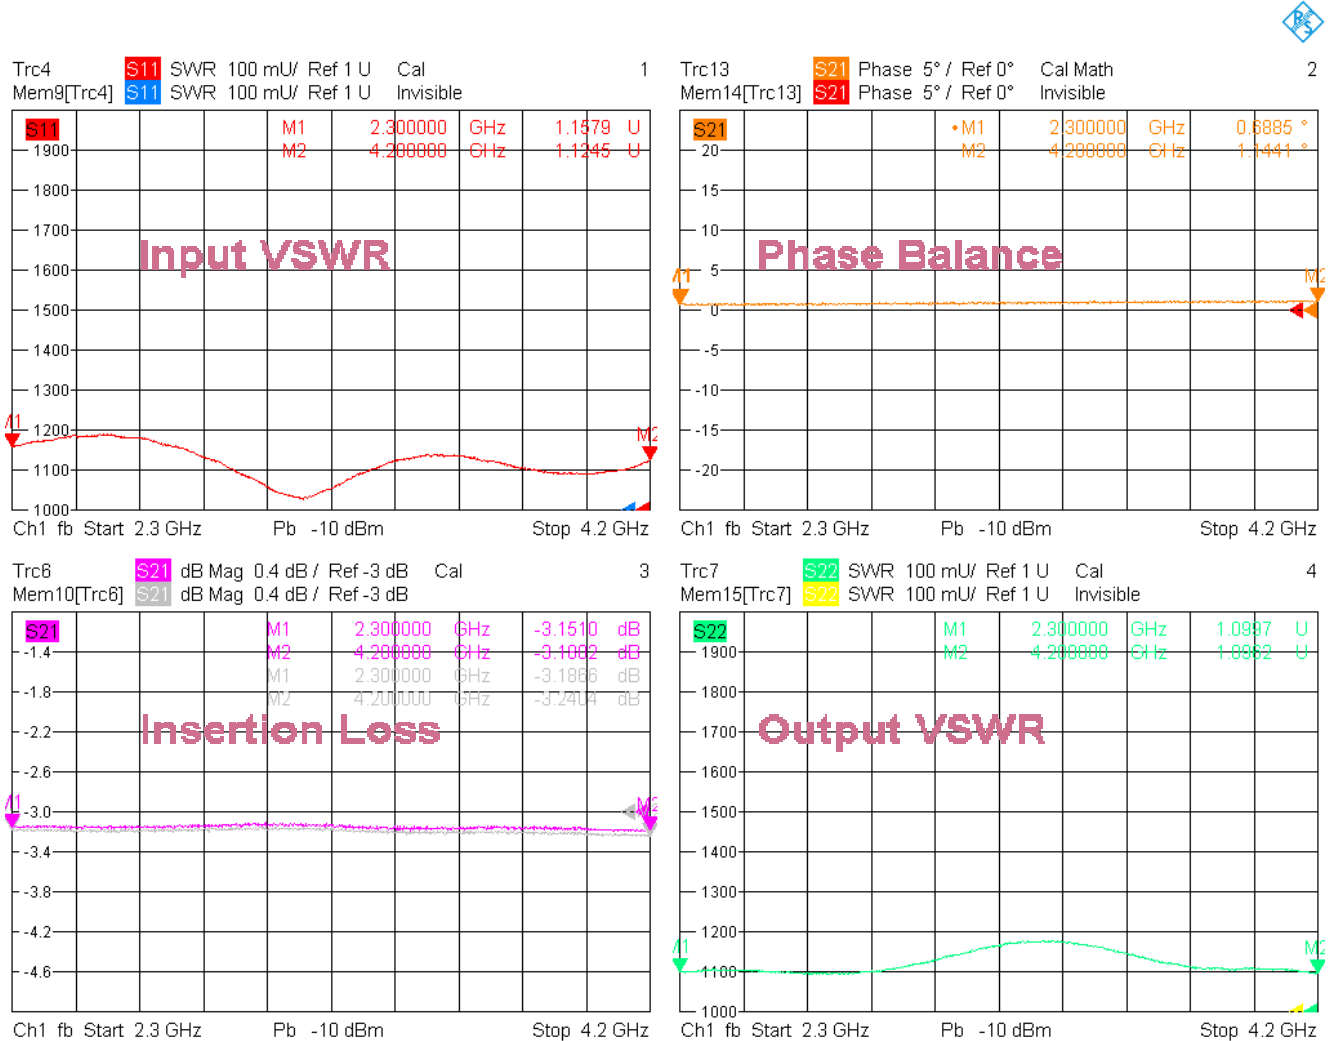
Trc4 S11 SWR 100 mU/ Ref 1 U Cal 1
Mem9[Trc4] S11 SWR 100 mU/ Ref 1 U Invisible

S11 M1 2.300000 GHz 1.1579 U
M2 4.200000 GHz 1.1245 U

1900
1800
1700
1600
1500
1400
1300
1200
1100
1000

Input VSWR

M1
M2

Ch1 fb Start 2.3 GHz Pb -10 dBm Stop 4.2 GHz

Trc13 S21 Phase 5° / Ref 0° Cal Math 2
Mem14[Trc13] S21 Phase 5° / Ref 0° Invisible

S21 •M1 2.300000 GHz 0.6885 °
M2 4.200000 GHz 1.1441 °

20
15
10
5
0
-5
-10
-15
-20

Phase Balance

M1
M2

Ch1 fb Start 2.3 GHz Pb -10 dBm Stop 4.2 GHz

Trc6 S21 dB Mag 0.4 dB / Ref -3 dB Cal 3
Mem10[Trc6] S21 dB Mag 0.4 dB / Ref -3 dB

S21 M1 2.300000 GHz -3.1510 dB
M2 4.200000 GHz -3.1002 dB
M1 2.300000 GHz -3.1866 dB
M2 4.200000 GHz -3.2404 dB

-1.4
-1.8
-2.2
-2.6
-3.0
-3.4
-3.8
-4.2
-4.6

Insertion Loss

M1
M2

Ch1 fb Start 2.3 GHz Pb -10 dBm Stop 4.2 GHz

Trc7 S22 SWR 100 mU/ Ref 1 U Cal 4
Mem15[Trc7] S22 SWR 100 mU/ Ref 1 U Invisible

S22 M1 2.300000 GHz 1.0997 U
M2 4.200000 GHz 1.0992 U

1900
1800
1700
1600
1500
1400
1300
1200
1100
1000

Output VSWR

M1
M2

Ch1 fb Start 2.3 GHz Pb -10 dBm Stop 4.2 GHz